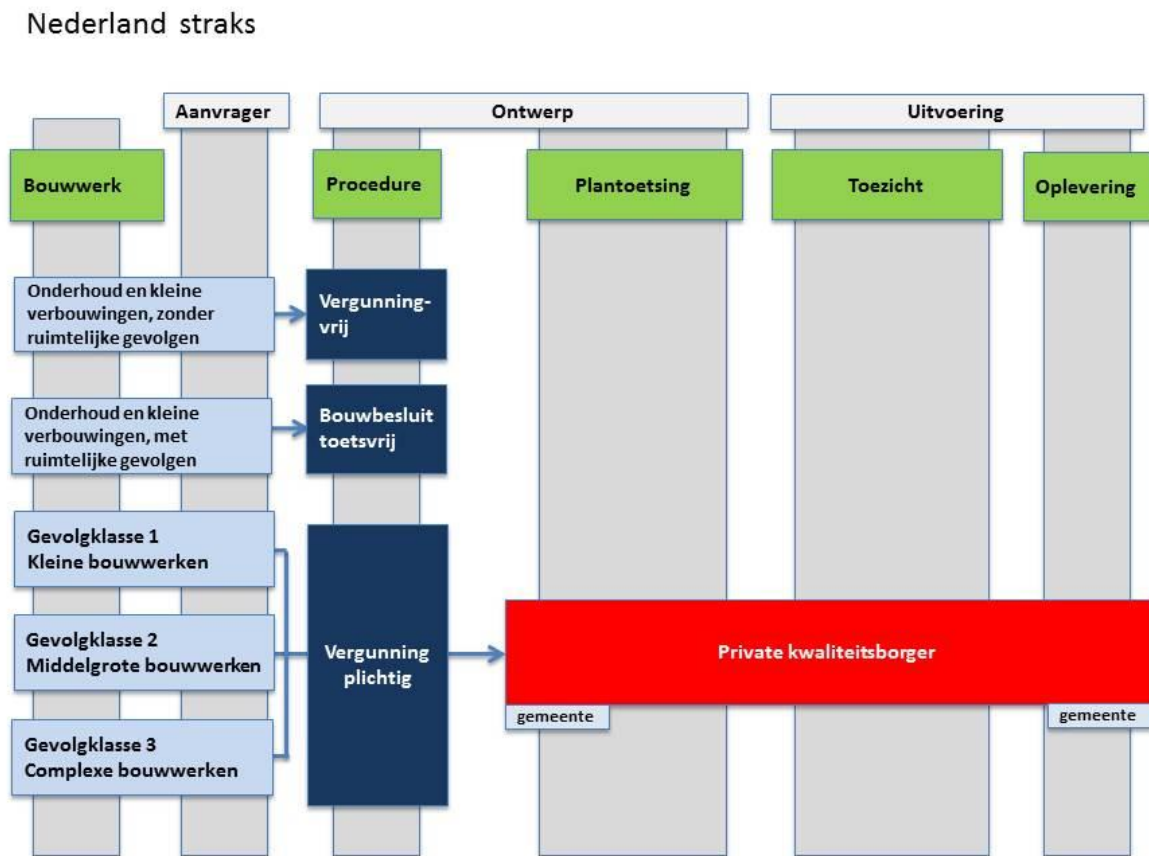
Nederland straks

Aanvrager

Ontwerp

Uitvoering

Bouwwerk

Procedure

Plantoetsing

Toezicht

Oplevering

Onderhoud en kleine verbouwingen, zonder ruimtelijke gevolgen

Vergunningvrij

Onderhoud en kleine verbouwingen, met ruimtelijke gevolgen

Bouwbesluit toetsvrij

Gevolgklasse 1
Kleine bouwwerken

Gevolgklasse 2
Middelgrote bouwwerken

Gevolgklasse 3
Complexe bouwwerken

Vergunning plichtig

Private kwaliteitsborger

gemeente

gemeente